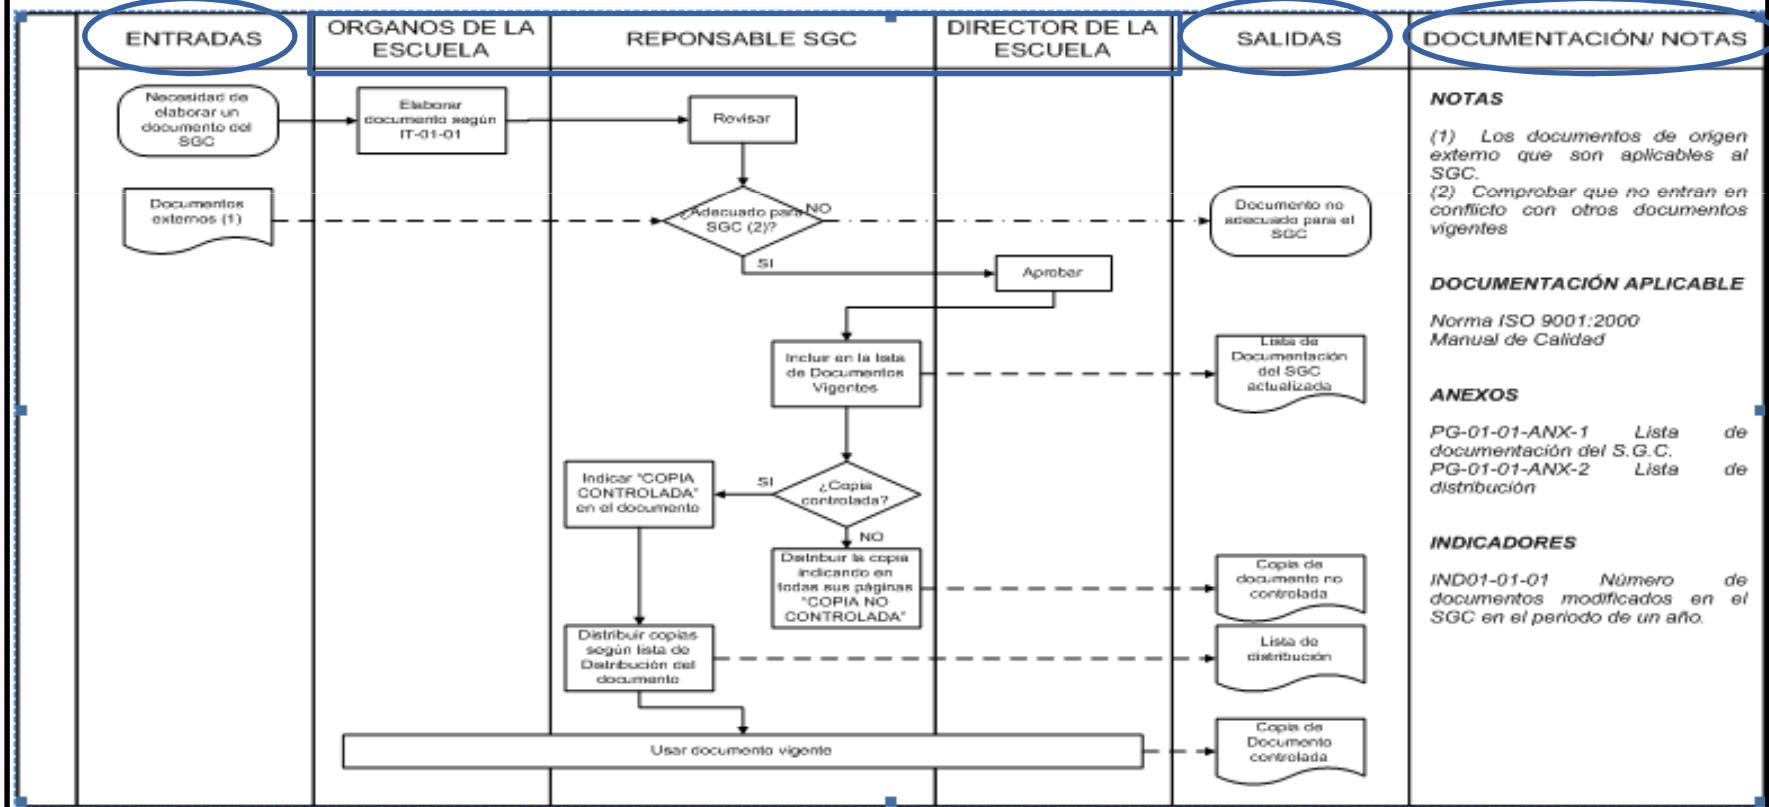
ENTRADAS

ORGANOS DE LA ESCUELA

REPONSABLE SGC

DIRECTOR DE LA ESCUELA

SALIDAS

DOCUMENTACIÓN/ NOTAS

Necesidad de elaborar un documento del SGC

Elaborar documento según IT-01-01

Revisar

Documentos externos (1)

¿Adecuado para SGC (2)?

NO

Documento no adecuado para el SGC

SI

Aprobar

Incluir en la lista de Documentos Vigentes

Lista de Documentación del SGC actualizada

Indicar "COPIA CONTROLADA" en el documento

SI

¿Copia controlada?

NO

Distribuir la copia indicando en todas sus páginas "COPIA NO CONTROLADA"

Copia de documento no controlada

Distribuir copias según lista de Distribución del documento

Lista de distribución

Usar documento vigente

Copia de Documento controlada

NOTAS

(1) Los documentos de origen externo que son aplicables al SGC.
(2) Comprobar que no entran en conflicto con otros documentos vigentes

DOCUMENTACIÓN APLICABLE

Norma ISO 9001:2000
Manual de Calidad

ANEXOS

PG-01-01-ANX-1 Lista de documentación del S.G.C.
PG-01-01-ANX-2 Lista de distribución

INDICADORES

IND01-01-01 Número de documentos modificados en el SGC en el periodo de un año.